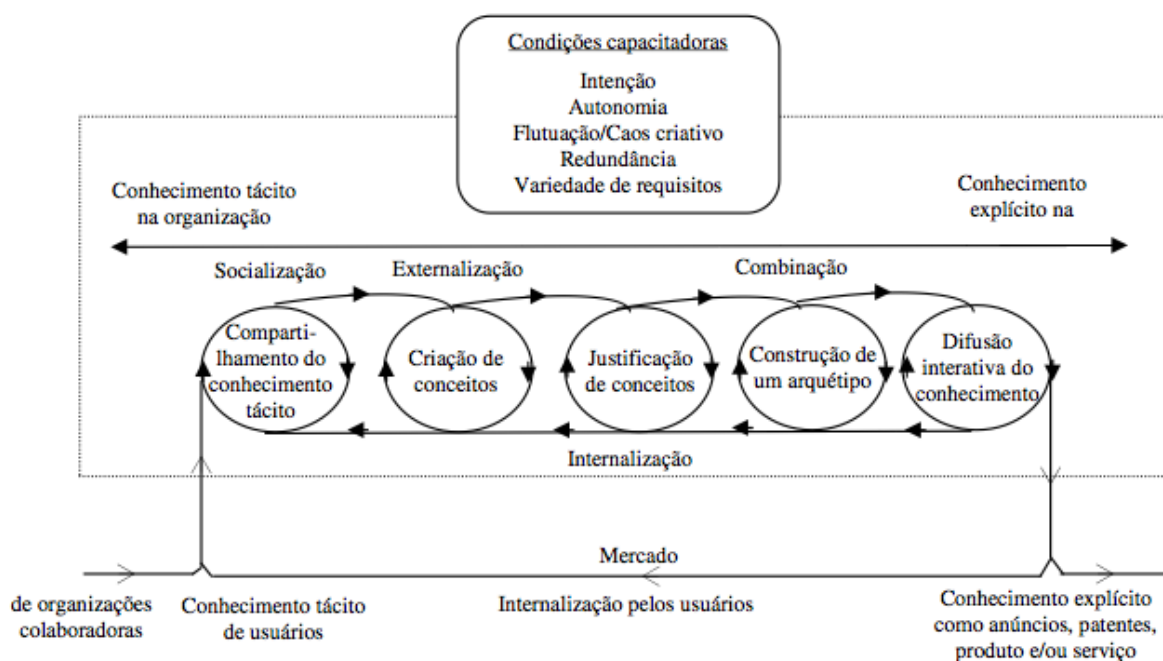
Condições capacitadoras
Intenção
Autonomia
Flutuação/Caos criativo
Redundância
Variedade de requisitos

Conhecimento tácito na organização

Conhecimento explícito na

Socialização

Externalização

Combinação

Compartilhamento do conhecimento tácito

Criação de conceitos

Justificação de conceitos

Construção de um arquétipo

Difusão interativa do conhecimento

Internalização

Mercado

de organizações colaboradoras

Conhecimento tácito de usuários

Internalização pelos usuários

Conhecimento explícito como anúncios, patentes, produto e/ou serviço